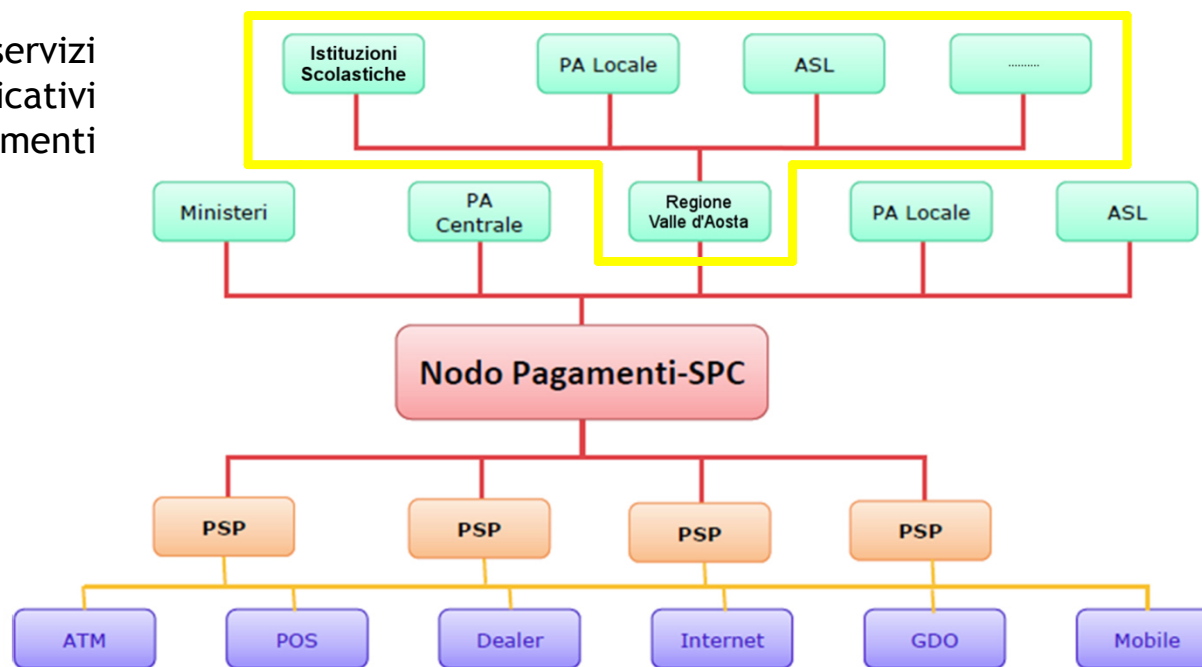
servizi
icativi
menti

Istituzioni Scolastiche

PA Locale

ASL

..........

Ministeri

PA Centrale

Regione Valle d'Aosta

PA Locale

ASL

Nodo Pagamenti-SPC

PSP

PSP

PSP

PSP

ATM

POS

Dealer

Internet

GDO

Mobile